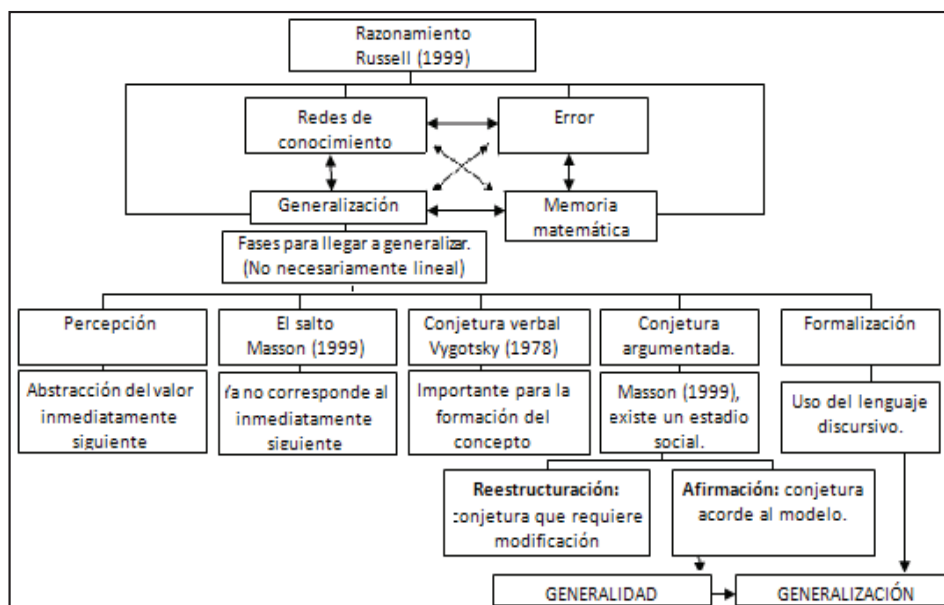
Razonamiento
Russell (1999)

Redes de conocimiento

Error

Generalización

Memoria matemática

Fases para llegar a generalizar. (No necesariamente lineal)

Percepción

Abstracción del valor inmediatamente siguiente

El salto
Masson (1999)

Ya no corresponde al inmediatamente siguiente

Conjetura verbal
Vygotsky (1978)

Importante para la formación del concepto

Conjetura argumentada.

Masson (1999), existe un estadio social.

Formalización

Uso del lenguaje discursivo.

**Reestructuración:** conjetura que requiere modificación

**Afirmación:** conjetura acorde al modelo.

GENERALIDAD

GENERALIZACIÓN